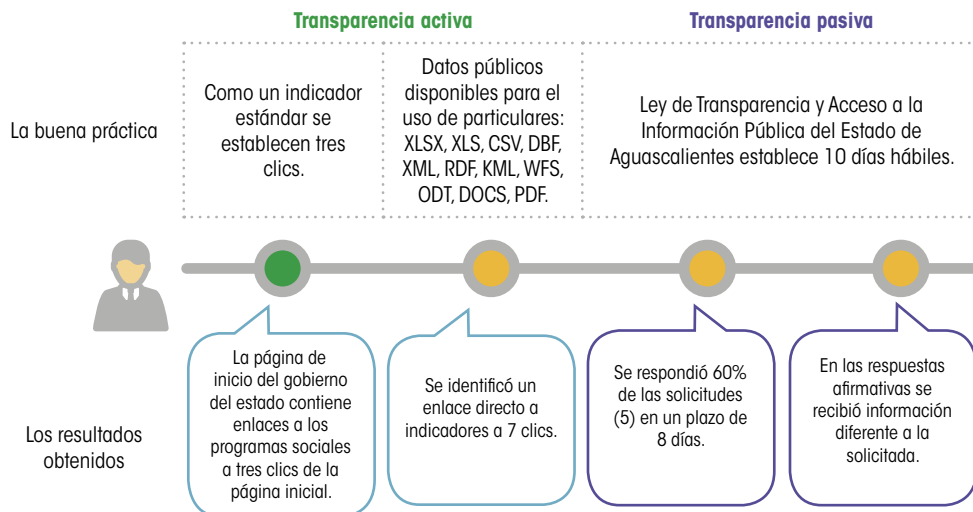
Transparencia activa

Transparencia pasiva

La buena práctica

Como un indicador estándar se establecen tres clics.

Datos públicos disponibles para el uso de particulares: XLSX, XLS, CSV, DBF, XML, RDF, KML, WFS, ODT, DOCS, PDF.

Ley de Transparencia y Acceso a la Información Pública del Estado de Aguascalientes establece 10 días hábiles.

Los resultados obtenidos

La página de inicio del gobierno del estado contiene enlaces a los programas sociales a tres clics de la página inicial.

Se identificó un enlace directo a indicadores a 7 clics.

Se respondió 60% de las solicitudes (5) en un plazo de 8 días.

En las respuestas afirmativas se recibió información diferente a la solicitada.